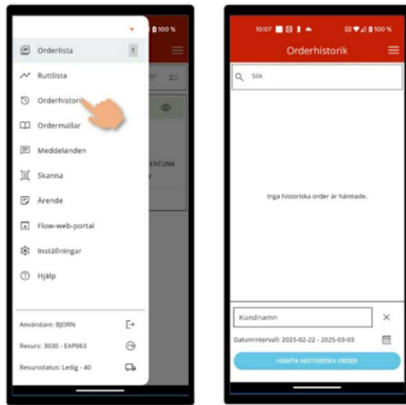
100 %
Orderlista 1
Ruttlista
Orderhistorik
Ordermallar
Meddelanden
Skanna
Ärende
Flow-web-portal
Inställningar
Hjälp
Användare: BJORN
Resurs: 3030 - EAP063
Resursstatus: Ledig - 40

10:07 100 %
Orderhistorik
Sök
Inga historiska order är hämtade.
Kundnamn
Datumintervall: 2025-02-22 - 2025-03-03
HÄMTA HISTORISKA ORDER